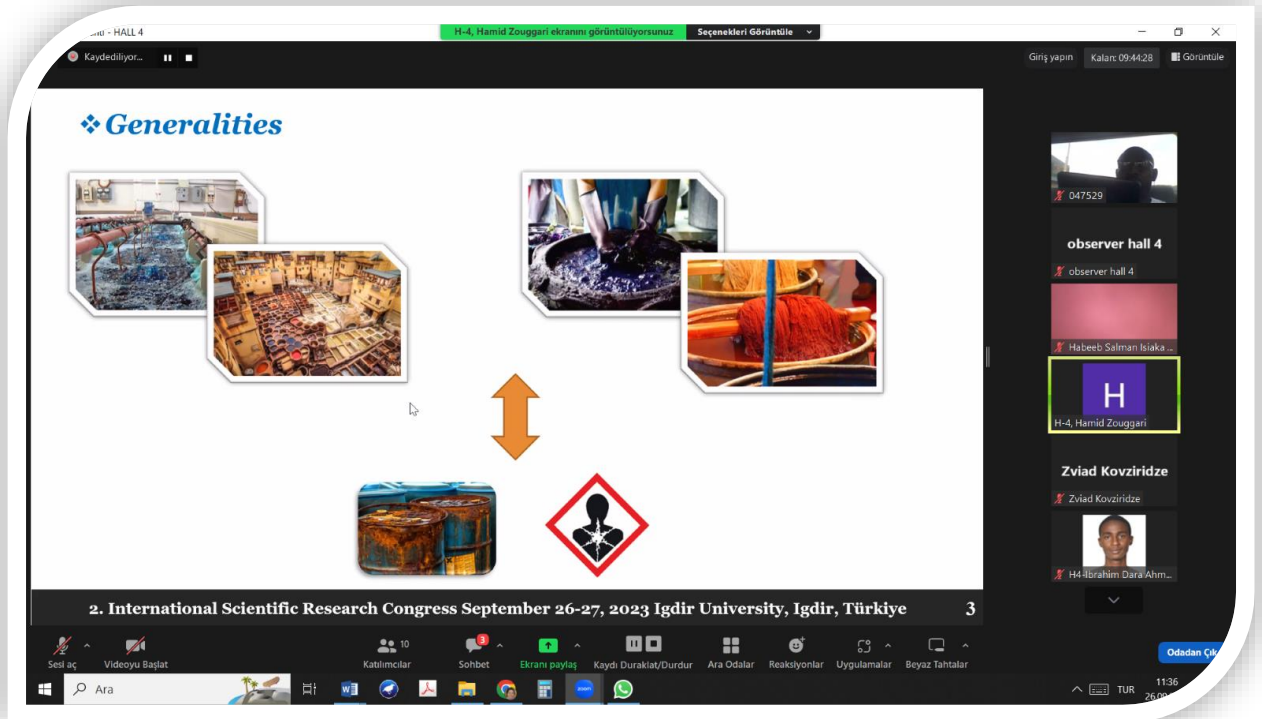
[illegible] - HALL 4

H-4, Hamid Zouggari ekranını görüntülüyorsunuz

Seçenekleri Görüntüle

Kaydediliyor...

Giriş yapın

Kalan: 09:44:28

Görüntüle

❖ Generalities

2. International Scientific Research Congress September 26-27, 2023 Igdir University, Igdir, Türkiye

3

047529

observer hall 4

observer hall 4

Habeeb Salman Isiaka ...

H

H-4, Hamid Zouggari

Zviad Kovziridze

Zviad Kovziridze

H4-Ibrahim Dara Ahm...

Sesi aç

Videoyu Başlat

10

Katılımcılar

3

Sohbet

Ekranı paylaş

Kaydı Duraklat/Durdur

Ara Odalar

Reaksiyonlar

Uygulamalar

Beyaz Tahtalar

Odadan Çık

Ara

TUR

11:36

26.09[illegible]